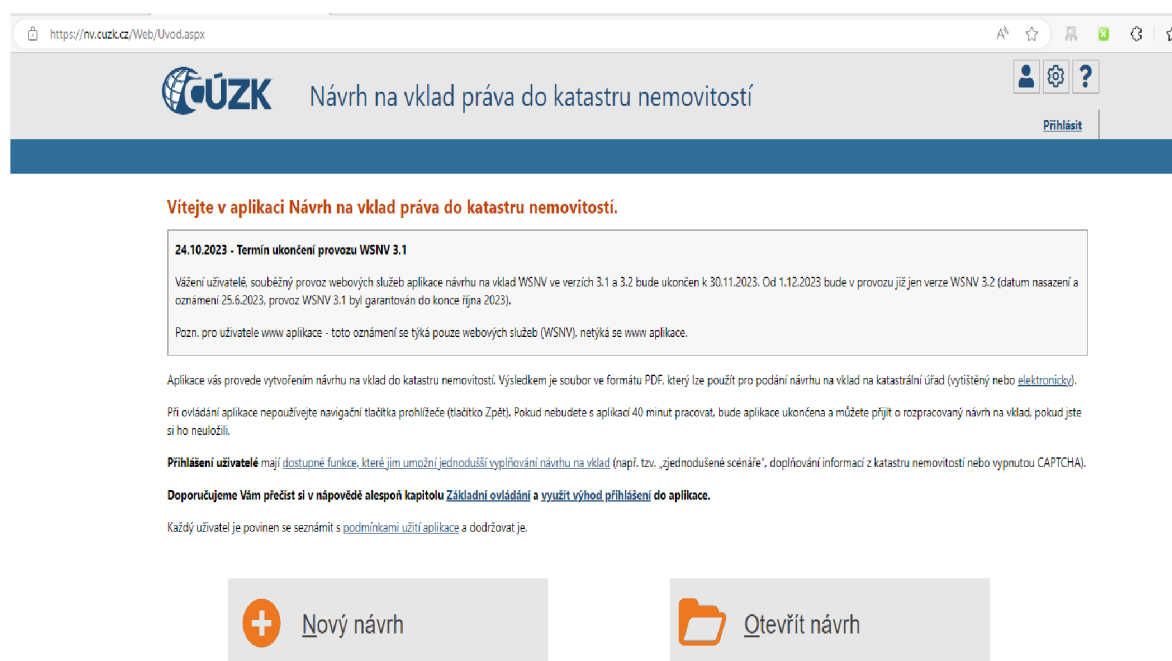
https://nv.cuzk.cz/Web/Uvod.aspx

ČÚZK Návrh na vklad práva do katastru nemovitostí

Přihlásit

Vítejte v aplikaci Návrh na vklad práva do katastru nemovitostí.

24.10.2023 - Termín ukončení provozu WSNV 3.1

Vážení uživatelé, souběžný provoz webových služeb aplikace návrhu na vklad WSNV ve verzích 3.1 a 3.2 bude ukončen k 30.11.2023. Od 1.12.2023 bude v provozu již jen verze WSNV 3.2 (datum nasazení a oznámení 25.6.2023, provoz WSNV 3.1 byl garantován do konce října 2023).

Pozn. pro uživatele www aplikace - toto oznámení se týká pouze webových služeb (WSNV), netýká se www aplikace.

Aplikace vás provede vytvořením návrhu na vklad do katastru nemovitostí. Výsledkem je soubor ve formátu PDF, který lze použít pro podání návrhu na vklad na katastrální úřad (vytištěný nebo elektronicky).

Při ovládání aplikace nepoužívejte navigační tlačítka prohlížeče (tlačítko Zpět). Pokud nebudete s aplikací 40 minut pracovat, bude aplikace ukončena a můžete přijít o rozpracovaný návrh na vklad, pokud jste si ho neuložili.

Přihlášení uživatelé mají dostupné funkce, které jim umožní jednodušší vyplňování návrhu na vklad (např. tzv. „zjednodušené scénáře", doplňování informací z katastru nemovitostí nebo vypnutou CAPTCHA).

Doporučujeme Vám přečíst si v nápovědě alespoň kapitolu Základní ovládání a využít výhod přihlášení do aplikace.

Každý uživatel je povinen se seznámit s podmínkami užití aplikace a dodržovat je.

Nový návrh

Otevřít návrh